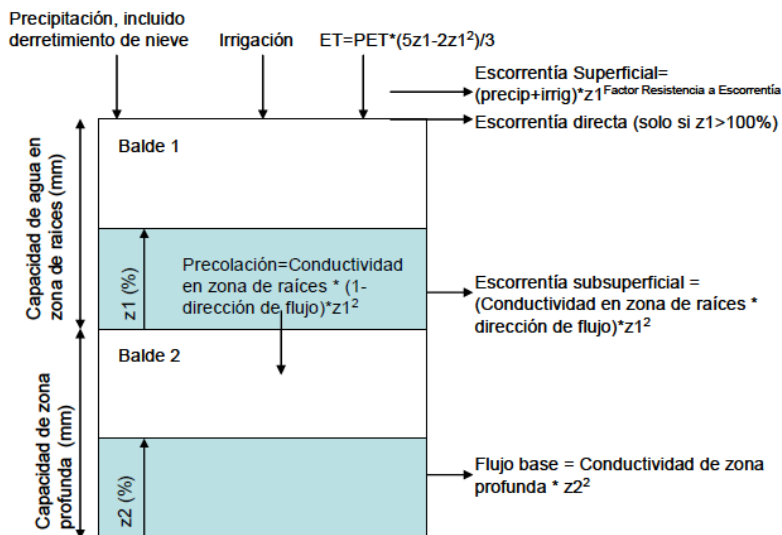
Precipitación, incluido derretimiento de nieve

Irrigación

ET=PET*(5z1-2z1$^2$)/3

Escorrentía Superficial= (precip+irrig)*z1$^{\text{Factor Resistencia a Escorrentía}}$

Escorrentía directa (solo si z1>100%)

Capacidad de agua en zona de raíces (mm)

Balde 1

z1 (%)

Precolación=Conductividad en zona de raíces * (1-dirección de flujo)*z1$^2$

Escorrentía subsuperficial = (Conductividad en zona de raíces * dirección de flujo)*z1$^2$

Capacidad de zona profunda (mm)

Balde 2

z2 (%)

Flujo base = Conductividad de zona profunda * z2$^2$